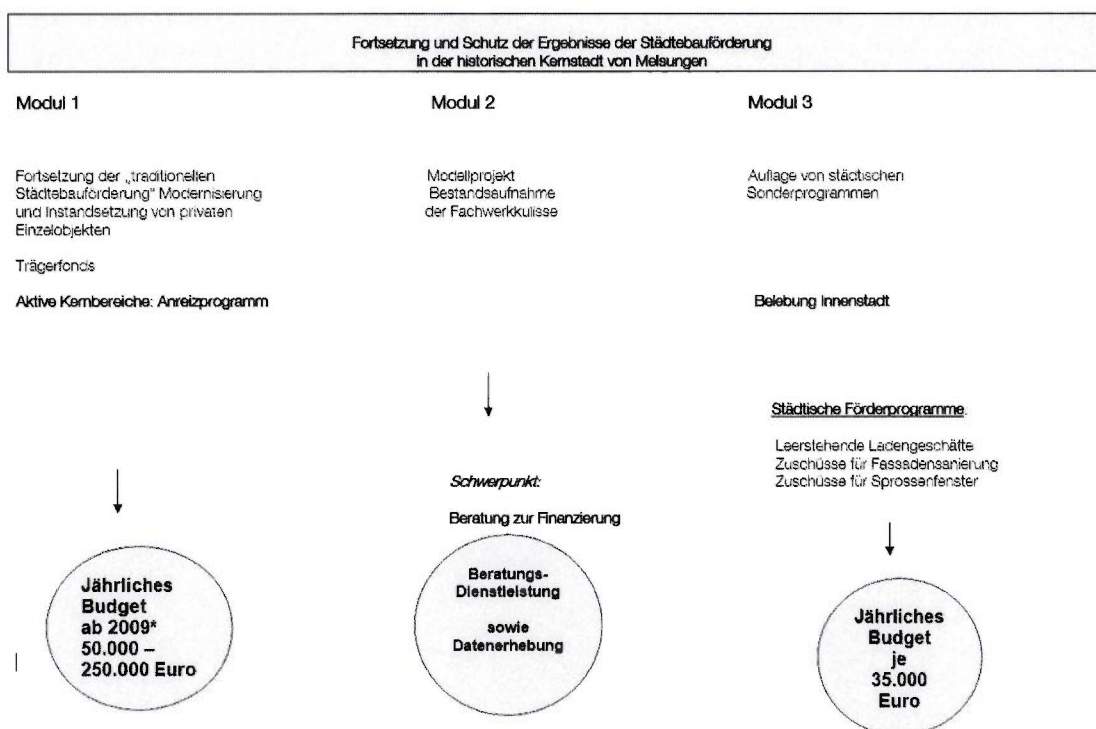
Fortsetzung und Schutz der Ergebnisse der Städtebauförderung in der historischen Kernstadt von Melsungen

Modul 1

Fortsetzung der „traditionellen Städtebauförderung" Modernisierung und Instandsetzung von privaten Einzelobjekten

Trägerfonds

Aktive Kernbereiche: Anreizprogramm

Jährliches Budget ab 2009* 50.000 – 250.000 Euro

Modul 2

Modellprojekt Bestandsaufnahme der Fachwerkkulisse

Schwerpunkt:

Beratung zur Finanzierung

Beratungs-Dienstleistung sowie Datenerhebung

Modul 3

Auflage von städtischen Sonderprogrammen

Belebung Innenstadt

Städtische Förderprogramme:

Leerstehende Ladengeschäfte
Zuschüsse für Fassadensanierung
Zuschüsse für Sprossenfenster

Jährliches Budget je 35.000 Euro